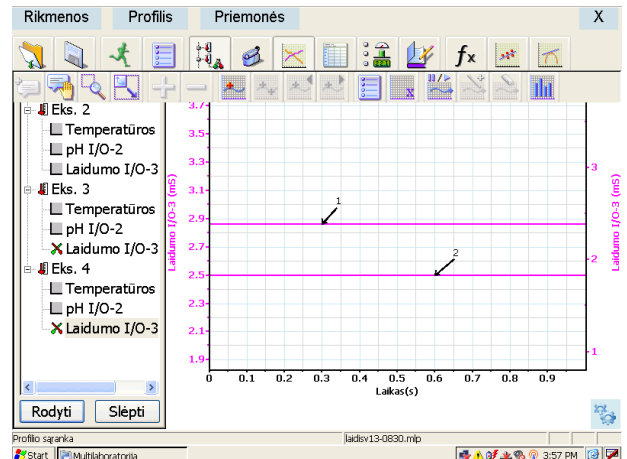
Rikmenos Profilis Priemonės X

Eks. 2
Temperatūros
pH I/O-2
Laidumo I/O-3
Eks. 3
Temperatūros
pH I/O-2
Laidumo I/O-3
Eks. 4
Temperatūros
pH I/O-2
Laidumo I/O-3

Rodyti Slėpti

Laidumo I/O-3 (mS)

3.7
3.5
3.3
3.1
2.9
2.7
2.5
2.3
2.1
1.9

1
2

0 0.1 0.2 0.3 0.4 0.5 0.6 0.7 0.8 0.9
Laikas(s)

Laidumo I/O-3 (mS)
3
2
1

Profilio sąranka
laidisv13-0830.mlp

Start Multilaboratorija 3:57 PM